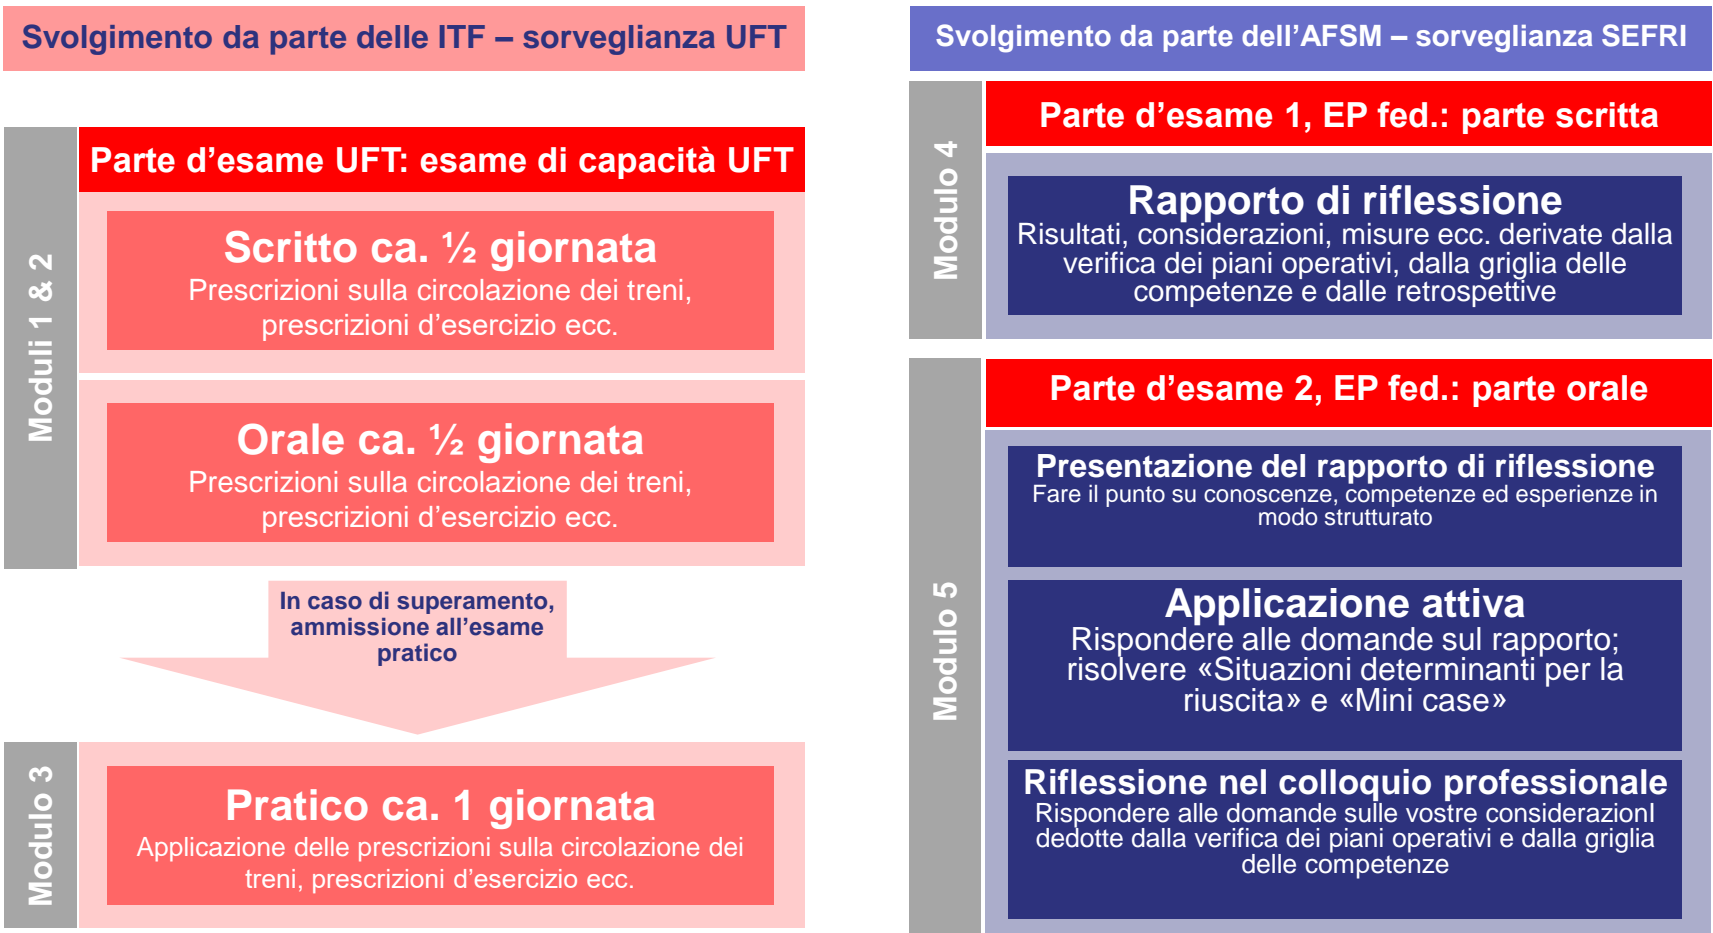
Svolgimento da parte delle ITF – sorveglianza UFT

Moduli 1 & 2

Parte d’esame UFT: esame di capacità UFT

Scritto ca. ½ giornata
Prescrizioni sulla circolazione dei treni, prescrizioni d’esercizio ecc.

Orale ca. ½ giornata
Prescrizioni sulla circolazione dei treni, prescrizioni d’esercizio ecc.

In caso di superamento, ammissione all’esame pratico

Modulo 3

Pratico ca. 1 giornata
Applicazione delle prescrizioni sulla circolazione dei treni, prescrizioni d’esercizio ecc.

Svolgimento da parte dell’AFSM – sorveglianza SEFRI

Modulo 4

Parte d’esame 1, EP fed.: parte scritta

Rapporto di riflessione
Risultati, considerazioni, misure ecc. derivate dalla verifica dei piani operativi, dalla griglia delle competenze e dalle retrospettive

Modulo 5

Parte d’esame 2, EP fed.: parte orale

Presentazione del rapporto di riflessione
Fare il punto su conoscenze, competenze ed esperienze in modo strutturato

Applicazione attiva
Rispondere alle domande sul rapporto; risolvere «Situazioni determinanti per la riuscita» e «Mini case»

Riflessione nel colloquio professionale
Rispondere alle domande sulle vostre considerazionI dedotte dalla verifica dei piani operativi e dalla griglia delle competenze